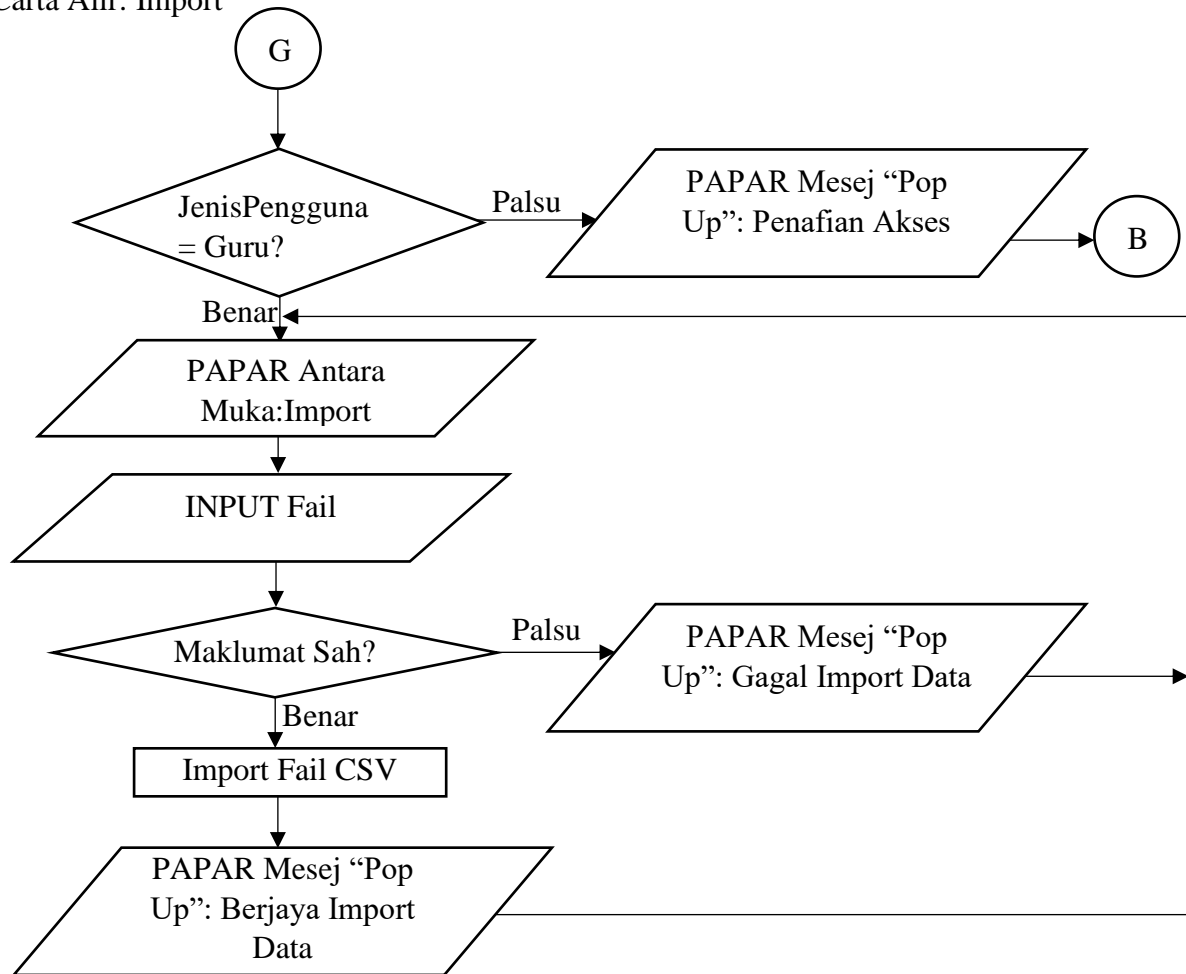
Carta Alir: Import

G

JenisPengguna = Guru?

Palsu

PAPAR Mesej "Pop Up": Penafian Akses

B

Benar

PAPAR Antara Muka:Import

INPUT Fail

Maklumat Sah?

Palsu

PAPAR Mesej "Pop Up": Gagal Import Data

Benar

Import Fail CSV

PAPAR Mesej "Pop Up": Berjaya Import Data